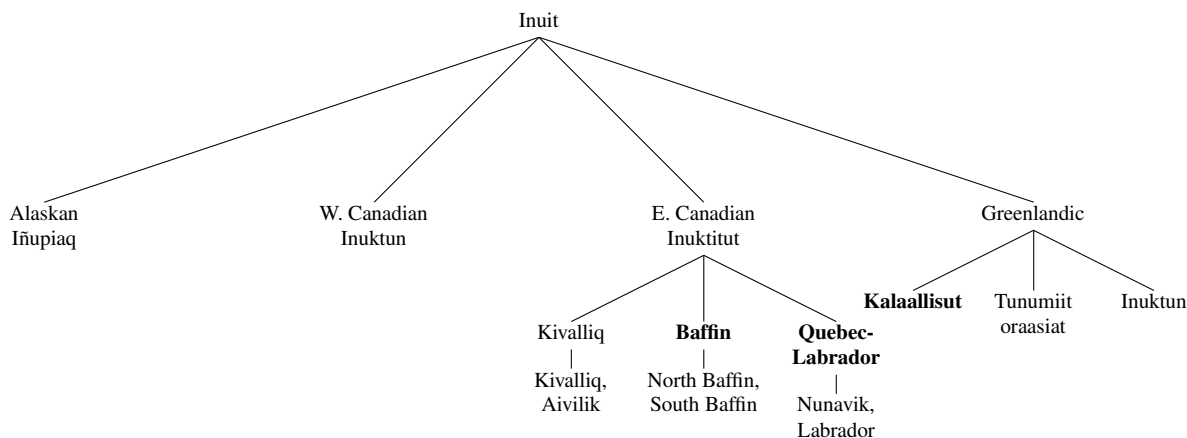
Inuit

Alaskan Iñupiaq

W. Canadian Inuktun

E. Canadian Inuktitut

Greenlandic

Kivalliq

Kivalliq, Aivilik

**Baffin**

North Baffin, South Baffin

**Quebec-Labrador**

Nunavik, Labrador

**Kalaallisut**

Tunumiit oraasiat

Inuktun